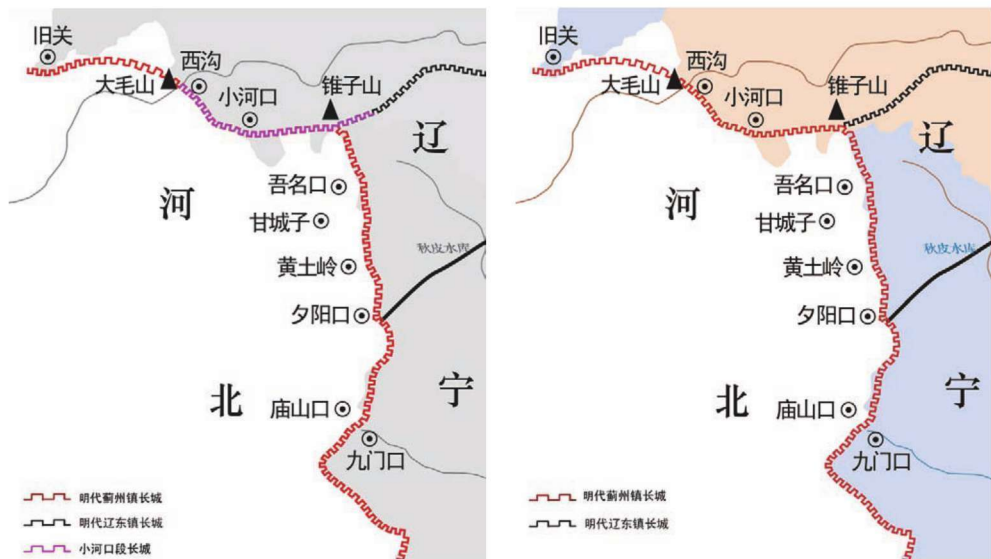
旧关
西沟
大毛山
小河口
锥子山
辽
河
吾名口
甘城子
黄土岭
秋皮水库
夕阳口
北
宁
庙山口
九门口
明代蓟州镇长城
明代辽东镇长城
小河口段长城

旧关
西沟
大毛山
小河口
锥子山
辽
河
吾名口
甘城子
黄土岭
秋皮水库
夕阳口
北
宁
庙山口
九门口
明代蓟州镇长城
明代辽东镇长城